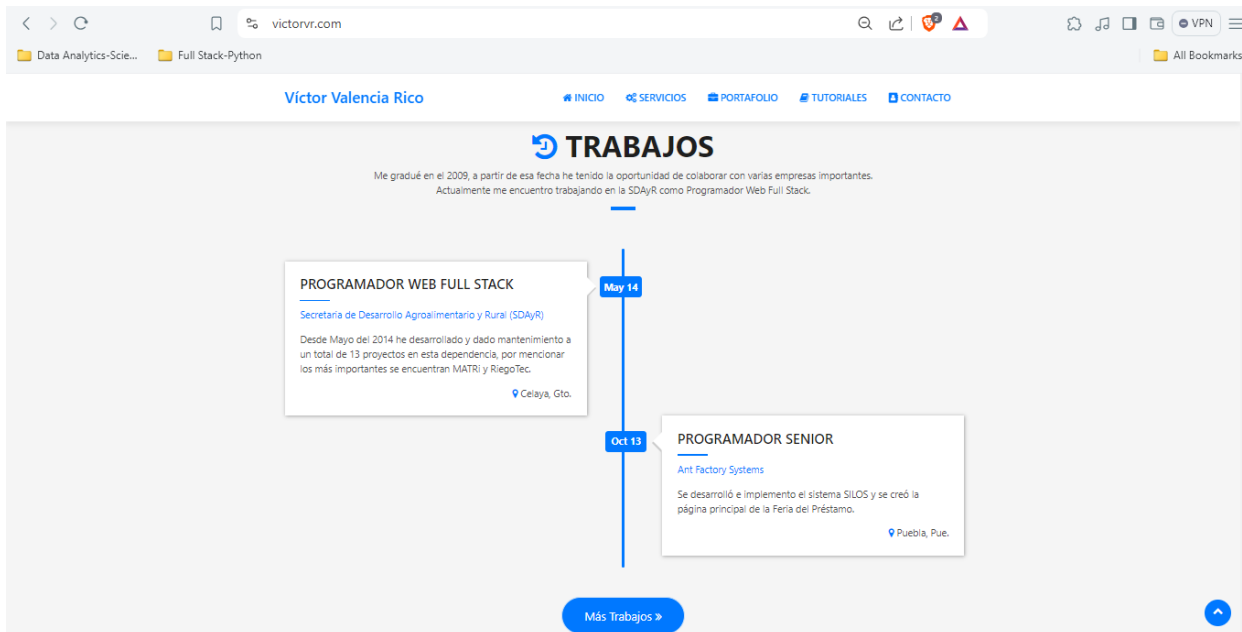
victorvr.com

VPN

Data Analytics-Scie...

Full Stack-Python

All Bookmarks

Víctor Valencia Rico

INICIO SERVICIOS PORTAFOLIO TUTORIALES CONTACTO

TRABAJOS

Me gradué en el 2009, a partir de esa fecha he tenido la oportunidad de colaborar con varias empresas importantes. Actualmente me encuentro trabajando en la SDAyR como Programador Web Full Stack.

PROGRAMADOR WEB FULL STACK

Secretaria de Desarrollo Agroalimentario y Rural (SDAyR)

Desde Mayo del 2014 he desarrollado y dado mantenimiento a un total de 13 proyectos en esta dependencia, por mencionar los más importantes se encuentran MATRI y RiegoTec.

Celaya, Gto.

May 14

Oct 13

PROGRAMADOR SENIOR

Ant Factory Systems

Se desarrolló e implemento el sistema SILOS y se creó la página principal de la Feria del Préstamo.

Puebla, Pue.

Más Trabajos »